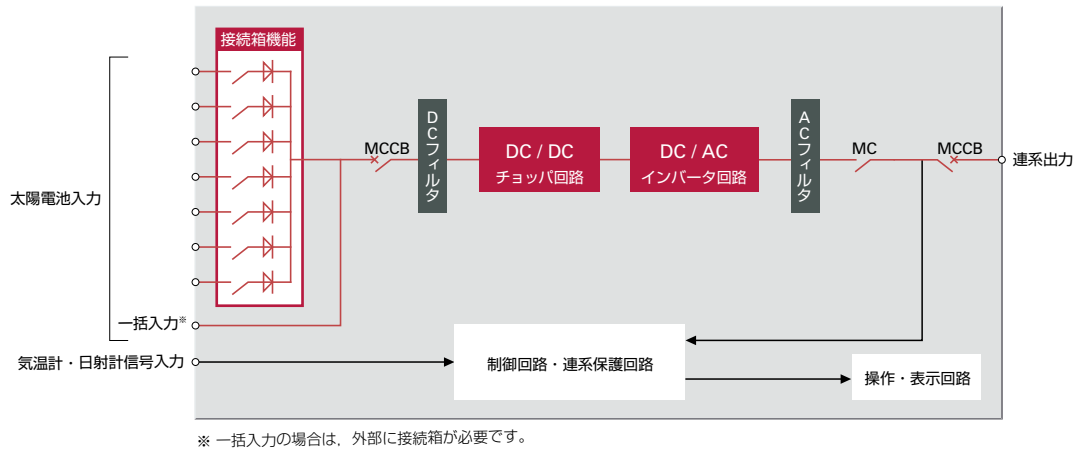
接続箱機能

太陽電池入力

一括入力※

MCCB

DCフィルタ

DC / DC
チョッパ回路

DC / AC
インバータ回路

ACフィルタ

MC

MCCB

連系出力

気温計・日射計信号入力

制御回路・連系保護回路

操作・表示回路

※ 一括入力の場合は，外部に接続箱が必要です。